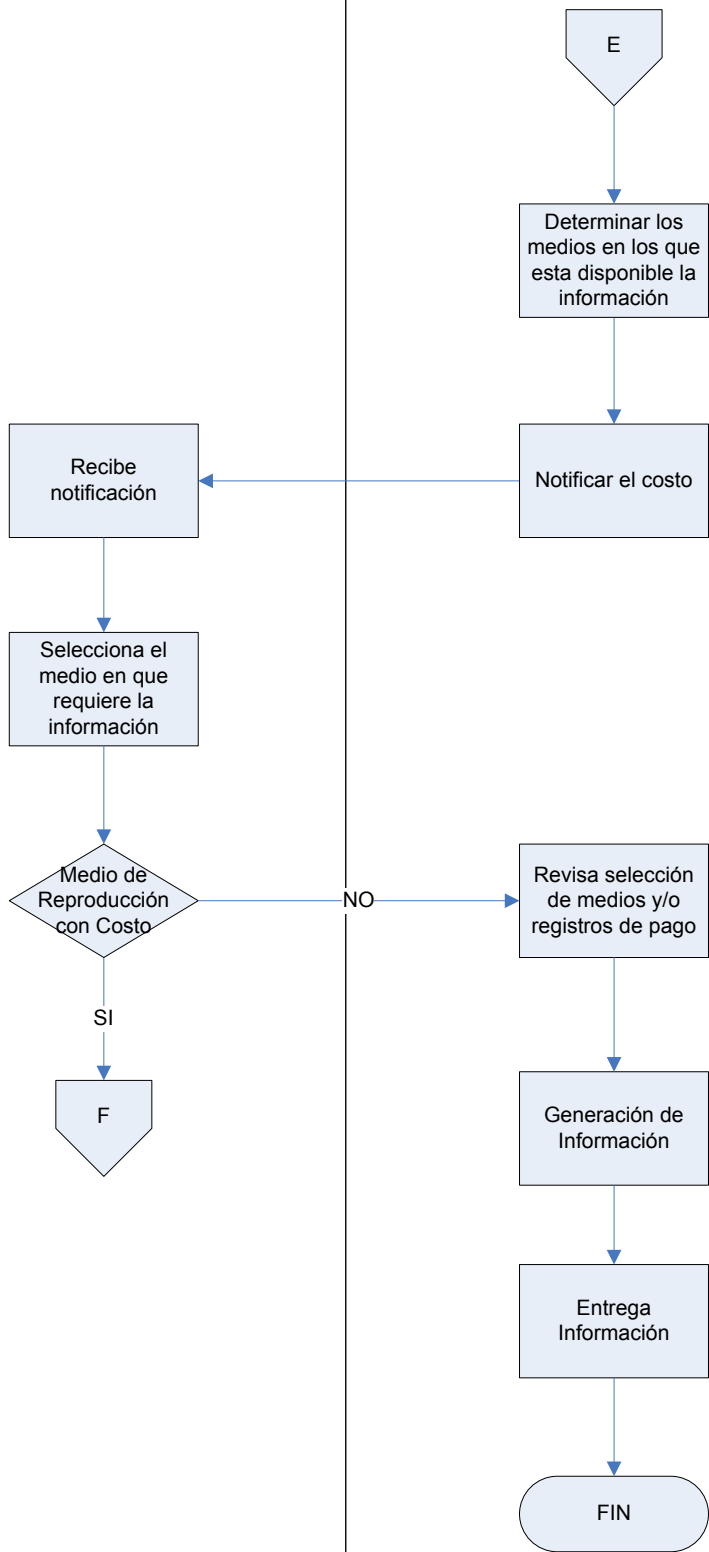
E

Determinar los medios en los que esta disponible la información

Notificar el costo

Recibe notificación

Selecciona el medio en que requiere la información

Medio de Reproducción con Costo

NO

SI

F

Revisa selección de medios y/o registros de pago

Generación de Información

Entrega Información

FIN